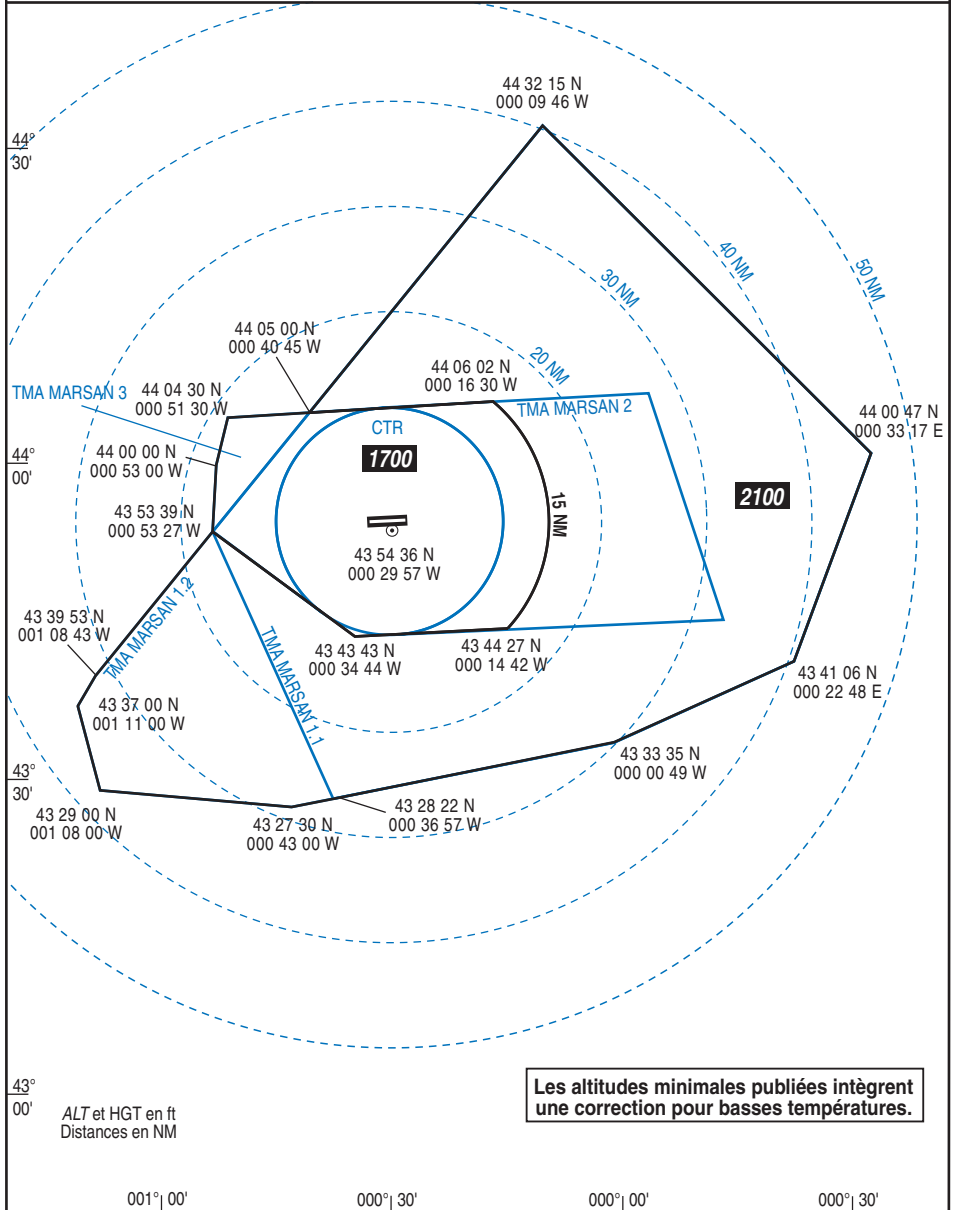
44 32 15 N
000 09 46 W

44°
30'

40 NM

50 NM

30 NM

44 05 00 N
000 40 45 W

20 NM

44 06 02 N
000 16 30 W

TMA MARSAN 3

44 04 30 N
000 51 30 W

TMA MARSAN 2

44 00 47 N
000 33 17 E

CTR

44°
00'

44 00 00 N
000 53 00 W

1700

15 NM

2100

43 53 39 N
000 53 27 W

43 54 36 N
000 29 57 W

TMA MARSAN 1.2

TMA MARSAN 1.1

43 39 53 N
001 08 43 W

43 43 43 N
000 34 44 W

43 44 27 N
000 14 42 W

43 41 06 N
000 22 48 E

43 37 00 N
001 11 00 W

43 33 35 N
000 00 49 W

43°
30'

43 29 00 N
001 08 00 W

43 28 22 N
000 36 57 W

43 27 30 N
000 43 00 W

43°
00'

ALT et HGT en ft
Distances en NM

Les altitudes minimales publiées intègrent une correction pour basses températures.

001°| 00'

000°| 30'

000°| 00'

000°| 30'